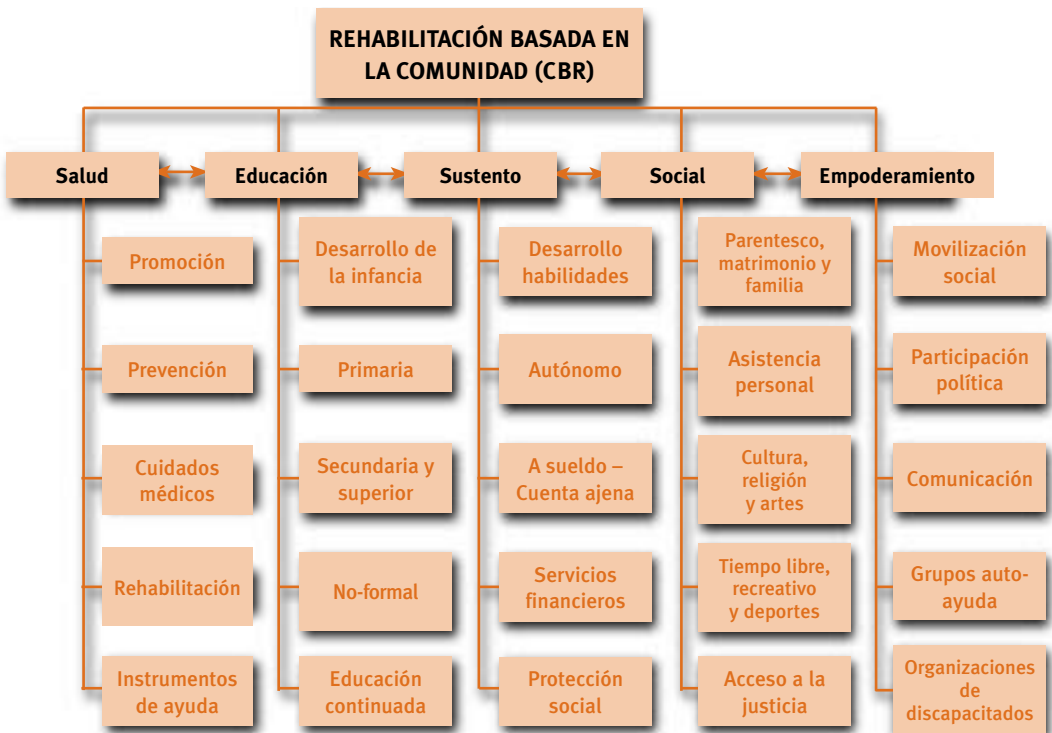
REHABILITACIÓN BASADA EN LA COMUNIDAD (CBR)

Salud

Promoción

Prevención

Cuidados médicos

Rehabilitación

Instrumentos de ayuda

Educación

Desarrollo de la infancia

Primaria

Secundaria y superior

No-formal

Educación continuada

Sustento

Desarrollo habilidades

Autónomo

A sueldo – Cuenta ajena

Servicios financieros

Protección social

Social

Parentesco, matrimonio y familia

Asistencia personal

Cultura, religión y artes

Tiempo libre, recreativo y deportes

Acceso a la justicia

Empoderamiento

Movilización social

Participación política

Comunicación

Grupos auto-ayuda

Organizaciones de discapacitados